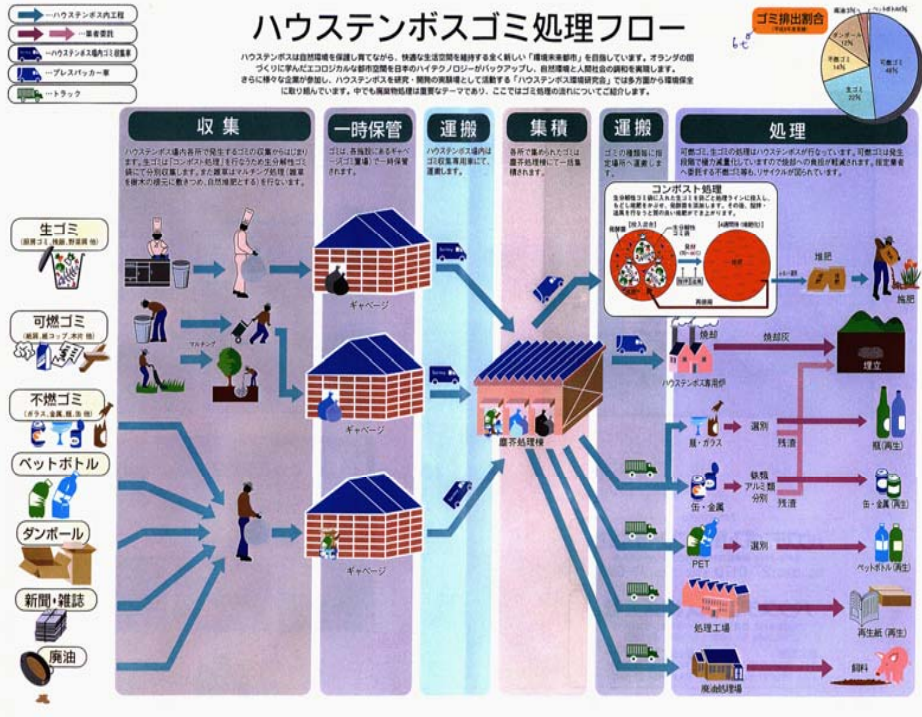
…ハウステンボス内工程
…業者委託
…ハウステンボス場内ゴミ収集車
…プレスパッカー車
…トラック

ハウステンボスゴミ処理フロー

ハウステンボスは自然環境を保護し育てながら、快適な生活空間を維持する全く新しい「環境未来都市」を目指しています。オランダの国づくりに学んだエコロジカルな都市空間を日本のハイテクノロジーがバックアップし、自然環境と人間社会の調和を実現します。さらに様々な企業が参加し、ハウステンボスを研究・開発の実験場として活動する「ハウステンボス環境研究会」では多方面から環境保全に取り組んでいます。中でも廃棄物処理は重要なテーマであり、ここではゴミ処理の流れについてご紹介します。

ゴミ排出割合
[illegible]
可燃ゴミ 46%
生ゴミ 22%
不燃ゴミ 14%
ダンボール 12%
廃油 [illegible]

収集
ハウステンボス場内各所で発生するゴミの収集から始まります。生ゴミは「コンポスト処理」を行なうため生ゴミ分別容器で分別収集します。また園草はマルチング処理（園草を樹木の根元に敷きつめ、自然堆肥とする）を行なっています。

一時保管
ゴミは、各施設にあるギャベージ（ゴミ置場）で一時保管されます。

運搬
ハウステンボス場内はゴミ収集専用車にて、運搬します。

集積
各所で集められたゴミは塵芥処理棟にて一括集積されます。

運搬
ゴミの種類毎に指定場所へ運搬します。

処理
可燃ゴミ、生ゴミの処理はハウステンボスが行なっています。可燃ゴミは発生段階で極力減量化していますので焼却への負担が軽減されます。指定業者へ委託する不燃ゴミ等も、リサイクルが図られています。

生ゴミ
（厨房ゴミ、残飯、野菜屑 他）
可燃ゴミ
（紙類、紙コップ、木材 他）
不燃ゴミ
（ガラス、金属、缶類 他）
ペットボトル
ダンボール
新聞・雑誌
廃油

マルチング
ギャベージ
ギャベージ
ギャベージ
塵芥処理棟

コンポスト処理
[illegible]
堆肥
施肥
焼却
焼却灰
ハウステンボス専用炉
埋立
瓶・ガラス
選別
残渣
瓶（再生）
缶・金属
鉄類 アルミ類 分別
残渣
缶・金属（再生）
PET
選別
ペットボトル（再生）
処理工場
再生紙（再生）
廃油処理場
飼料